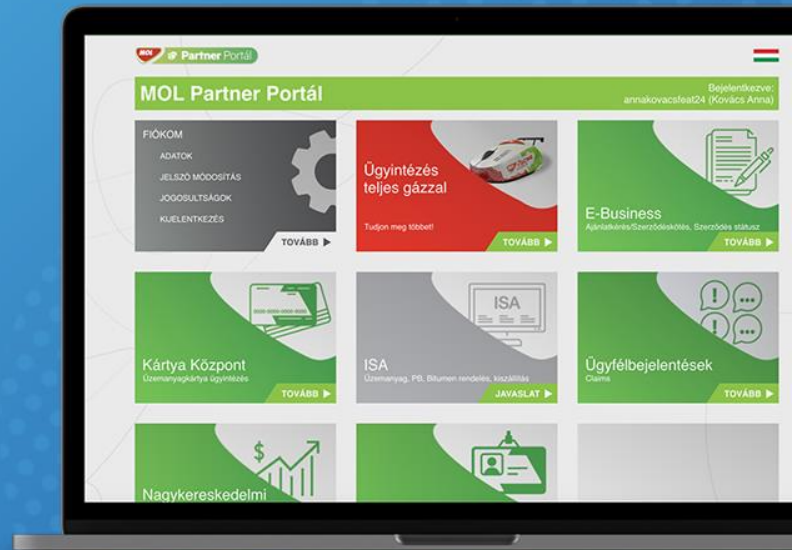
MOL Partner Portál

MOL Partner Portál

Bejelentkezve: annakovacsfeat24 (Kovács Anna)

FIÓKOM
ADATOK
JELSZÓ MÓDOSÍTÁS
JOGOSULTSÁGOK
KIJELENTKEZÉS
TOVÁBB

Ügyintézés teljes gázzal
Tudjon meg többet!
TOVÁBB

E-Business
Ajánlatkérés/Szerződéskötés, Szerződés státusz
TOVÁBB

Kártya Központ
Üzemanyagkártya ügyintézés
TOVÁBB

ISA
ISA
Üzemanyag, PB, Bitumen rendelés, kiszállítás
JAVASLAT

Ügyfélbejelentések
Claims
TOVÁBB

$

Nagykereskedelmi